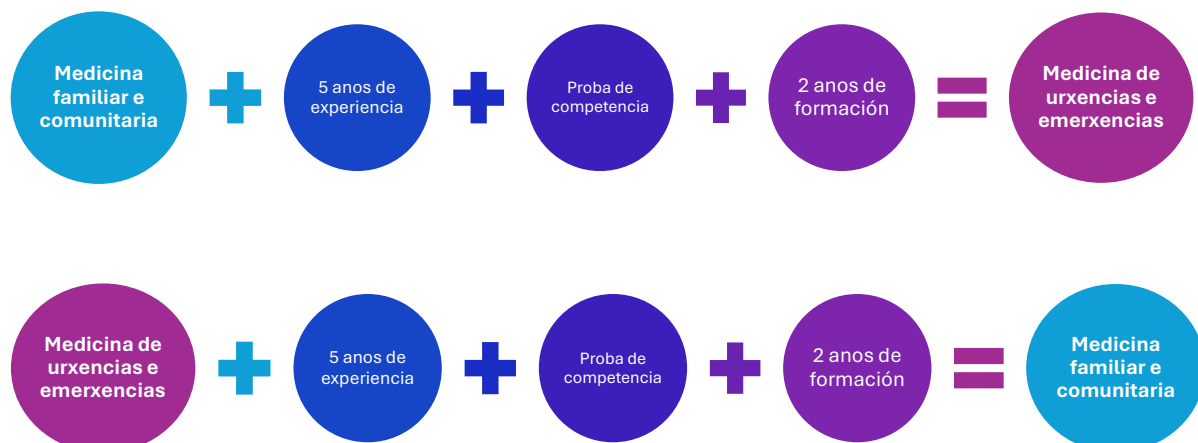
Medicina familiar e comunitaria + 5 anos de experiencia + Proba de competencia + 2 anos de formación = Medicina de urxencias e emerxencias

Medicina de urxencias e emerxencias + 5 anos de experiencia + Proba de competencia + 2 anos de formación = Medicina familiar e comunitaria